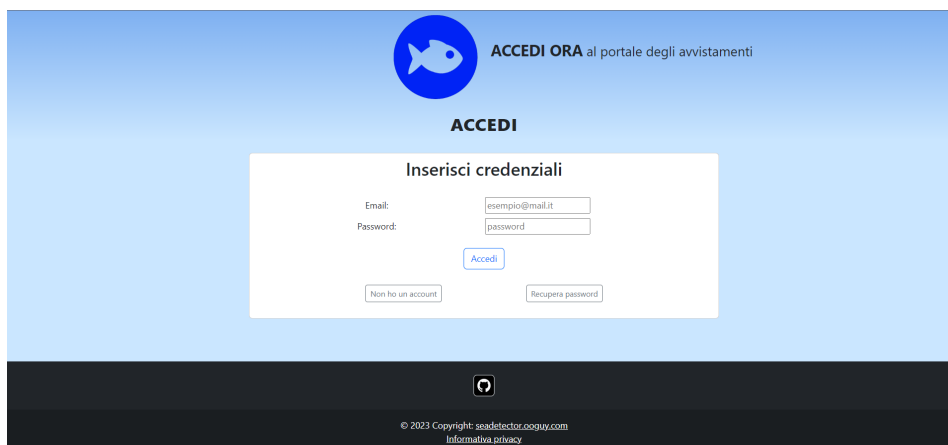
ACCEDI ORA al portale degli avvistamenti

ACCEDI

Inserisci credenziali

Email: esempio@mail.it
Password: password

Accedi

Non ho un account
Recupera password

© 2023 Copyright: seadetector.ooguy.com
Informativa privacy